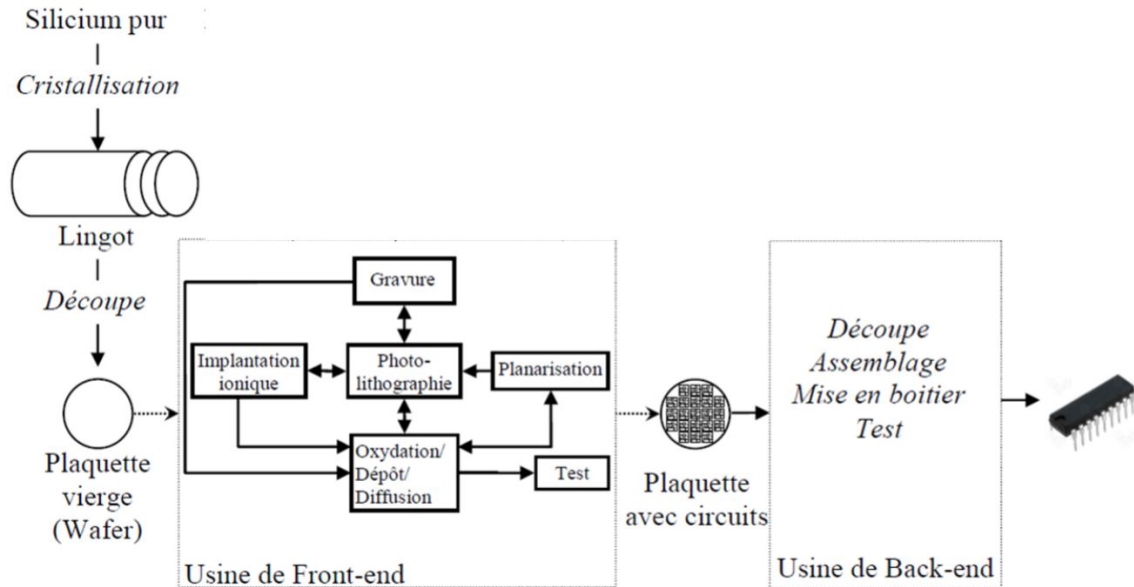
Silicium pur

Cristallisation

Lingot

Découpe

Plaquette vierge (Wafer)

Gravure

Implantation ionique

Photo-lithographie

Planarisation

Oxydation/ Dépôt/ Diffusion

Test

Usine de Front-end

Plaquette avec circuits

Découpe
Assemblage
Mise en boitier
Test

Usine de Back-end